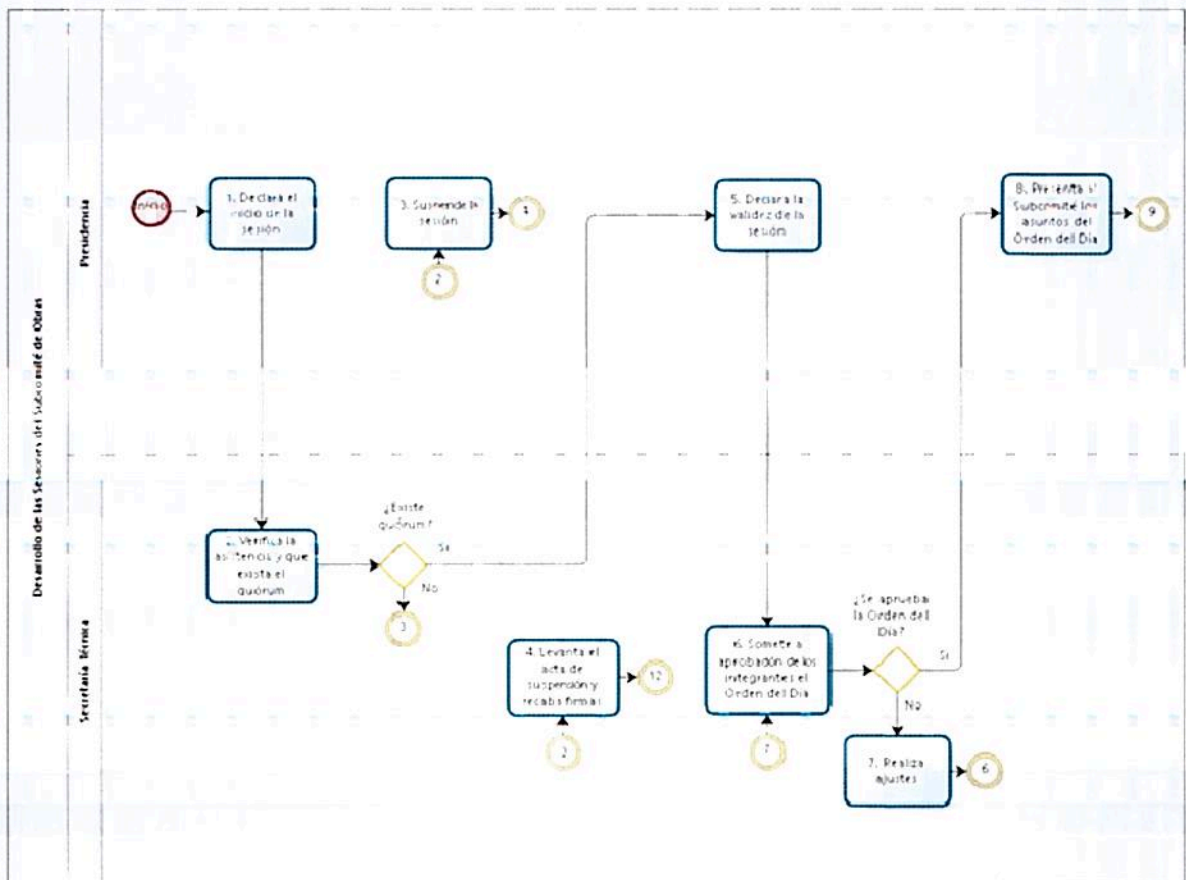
Desarrollo de las Sesiones del Subcomité de Obras

Presidencia

Inicio

1. Declara el inicio de la sesión

3. Suspende la sesión

4

2

5. Declara la validez de la sesión

8. Presenta al Subcomité los asuntos del Orden del Día

9

Secretaría Técnica

2. Verifica la asistencia y que exista el quórum

¿Existe quórum?

Sí

No

3

4. Levanta el acta de suspensión y recaba firmas

12

2

6. Somete a aprobación de los integrantes el Orden del Día

7

¿Se aprueba la Orden del Día?

Sí

No

7. Realiza ajustes

6